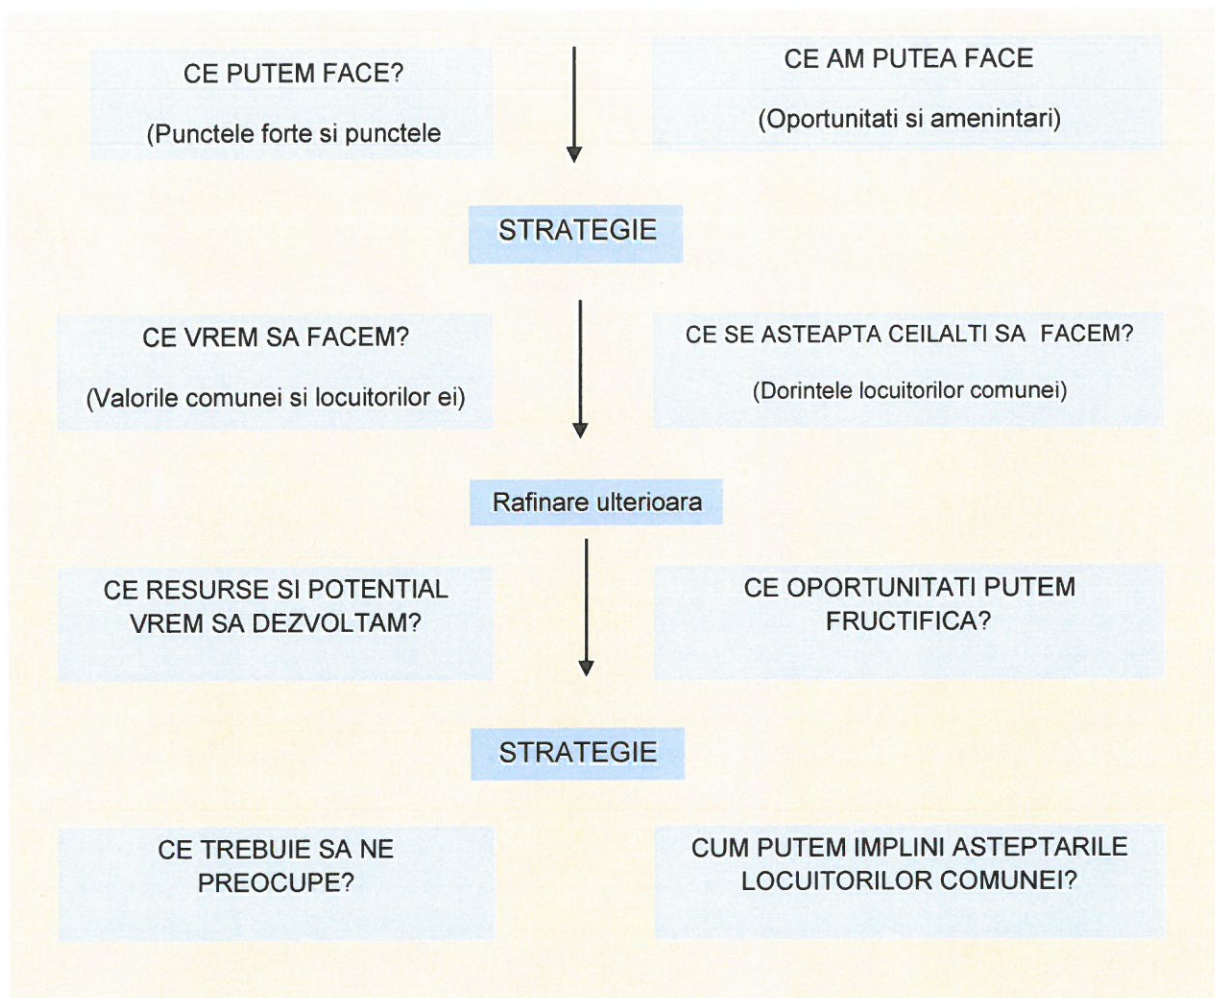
CE PUTEM FACE?

(Punctele forte si punctele

CE AM PUTEA FACE

(Oportunitati si amenintari)

STRATEGIE

CE VREM SA FACEM?

(Valorile comunei si locuitorilor ei)

CE SE ASTEAPTA CEILALTI SA FACEM?

(Dorintele locuitorilor comunei)

Rafinare ulterioara

CE RESURSE SI POTENTIAL VREM SA DEZVOLTAM?

CE OPORTUNITATI PUTEM FRUCTIFICA?

STRATEGIE

CE TREBUIE SA NE PREOCUPE?

CUM PUTEM IMPLINI ASTEPTARILE LOCUITORILOR COMUNEI?